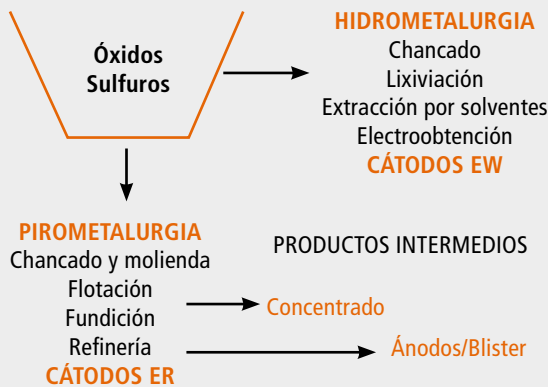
Óxidos
Sulfuros

HIDROMETALURGIA
Chancado
Lixiviación
Extracción por solventes
Electroobtención
CÁTODOS EW

PIROMETALURGIA
Chancado y molienda
Flotación
Fundición
Refinería
CÁTODOS ER

PRODUCTOS INTERMEDIOS
Concentrado
Ánodos/Blister